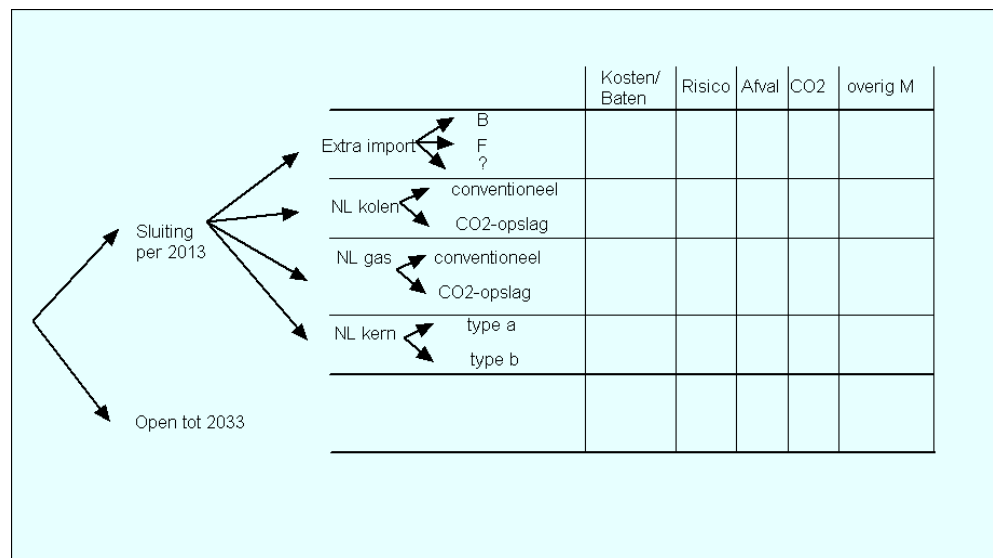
Sluiting per 2013

Open tot 2033

| | Kosten/ Baten | Risico | Afval | CO2 | overig M |
|---|---|---|---|---|---|
| Extra import: B, F, ? | | | | | |
| NL kolen: conventioneel, CO2-opslag | | | | | |
| NL gas: conventioneel, CO2-opslag | | | | | |
| NL kern: type a, type b | | | | | |
| | | | | | |